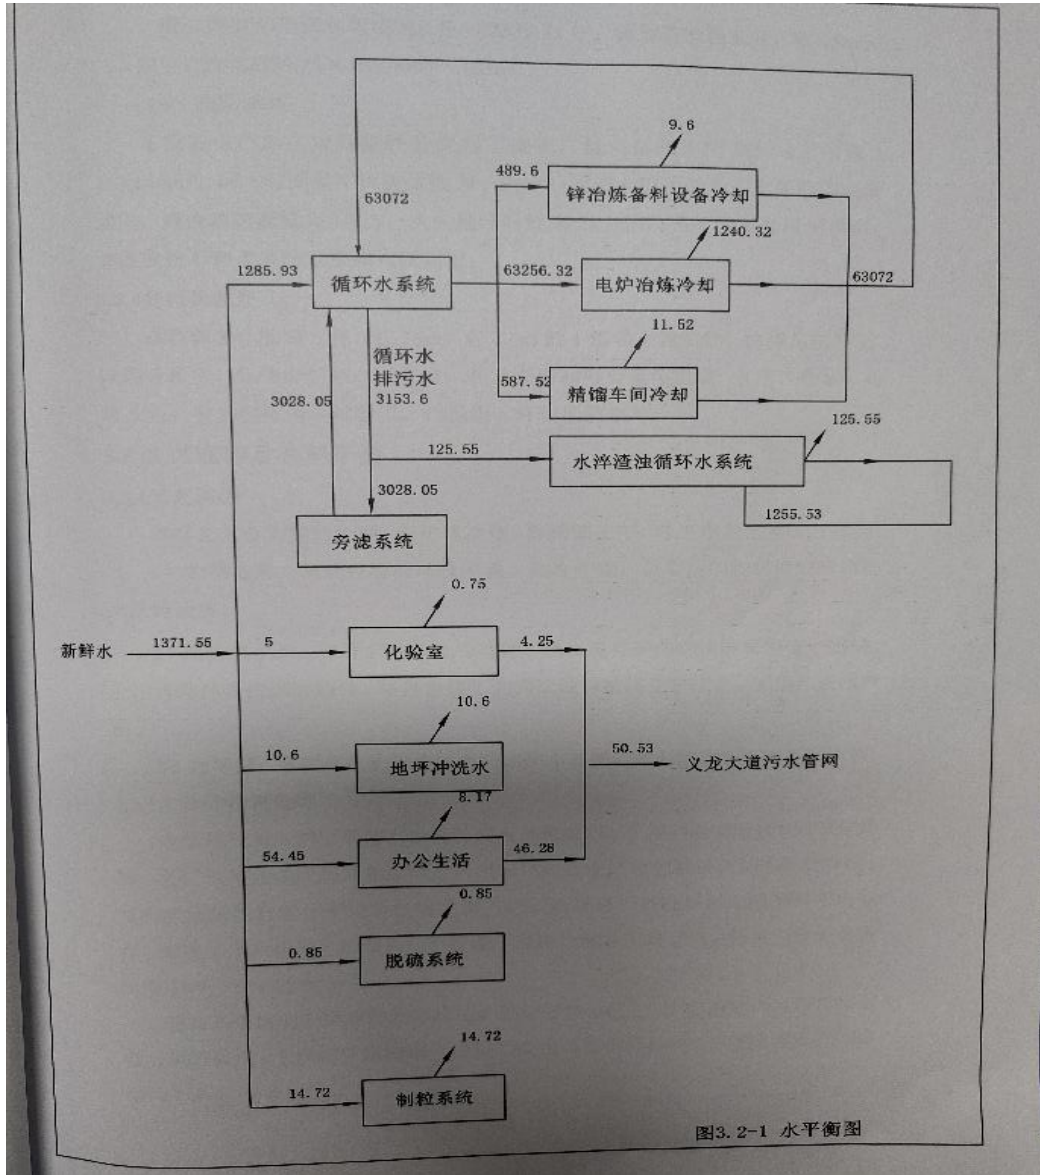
9.6

489.6

锌冶炼备料设备冷却

63072

1240.32

1285.93

循环水系统

63256.32

电炉冶炼冷却

63072

11.52

循环水
排污水

3028.05

3153.6

587.52

精馏车间冷却

125.55

125.55

水淬渣浊循环水系统

3028.05

1255.53

旁滤系统

0.75

新鲜水

1371.55

5

化验室

4.25

10.6

50.53

义龙大道污水管网

10.6

地坪冲洗水

8.17

54.45

办公生活

46.28

0.85

0.85

脱硫系统

14.72

14.72

制粒系统

图3.2-1 水平衡图